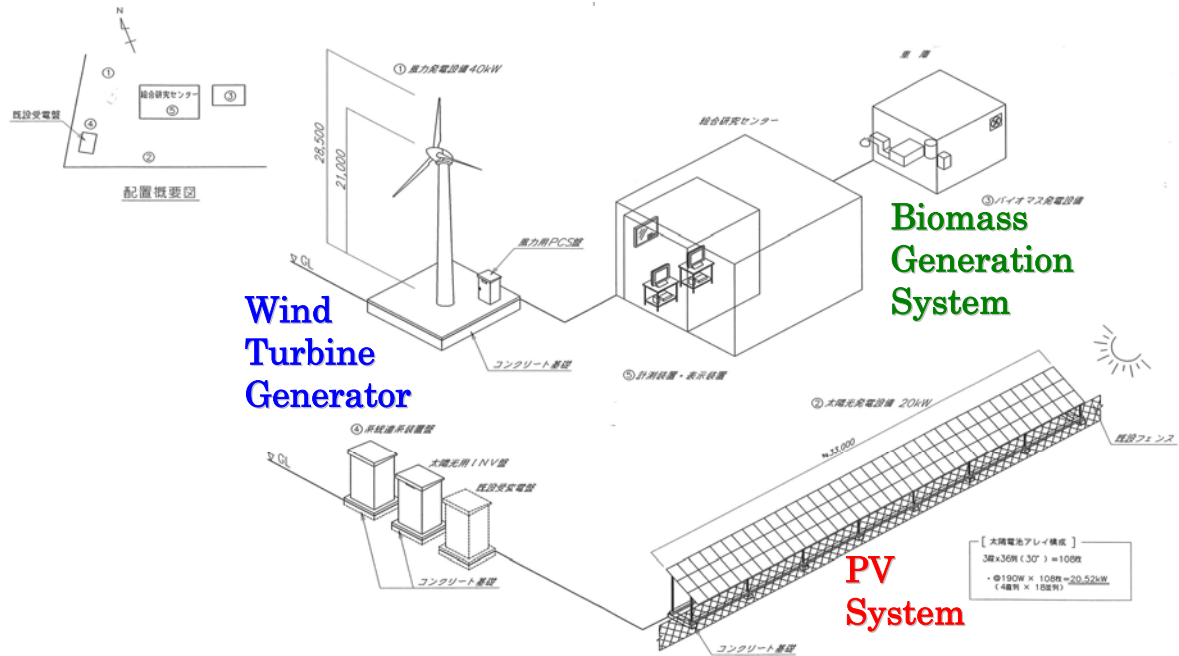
N

①

総合研究センター
⑤

③

既設受電盤

④

②

配置概要図

① 風力発電設備 40kW

28,500

21,000

GL

風力用PCS盤

Wind Turbine Generator

コンクリート基礎

総合研究センター

⑤ 計測装置・表示装置

倉庫

③ バイオマス発電設備

Biomass Generation System

② 太陽光発電設備 20kW

≒33,000

既設フェンス

④ 系統連系装置盤

GL

太陽光用INV盤

既設受変電盤

コンクリート基礎

[ 太陽電池アレイ構成 ]
3段x36列 (30°) =108枚
・@190W × 108枚 = 20.52kW
(4直列 × 18並列)

PV System

コンクリート基礎